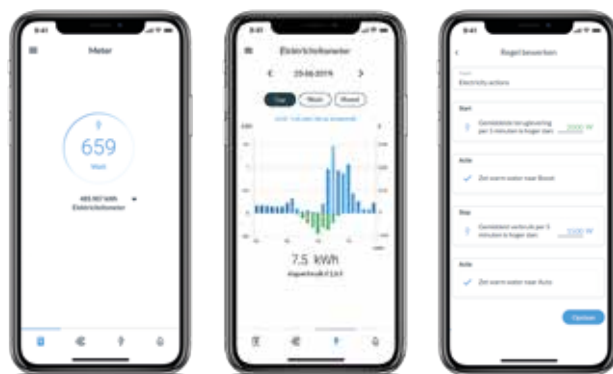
9:41

Meter

659

Watt

485 907 kWh
Elektriciteitsmeter

9:41

Elektriciteitsmeter

25-06-2019

Dag Week Maand

7.5 kWh

Afgenomen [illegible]

9:41

Regel bewerken

Naam
Electricity actions

Start

Gemiddelde teruglevering per 5 minuten is hoger dan 2000 W

Actie

Zet warm water naar Boost

Stop

Gemiddeld verbruik per 5 minuten is hoger dan 1500 W

Actie

Zet warm water naar Auto

Opslaan